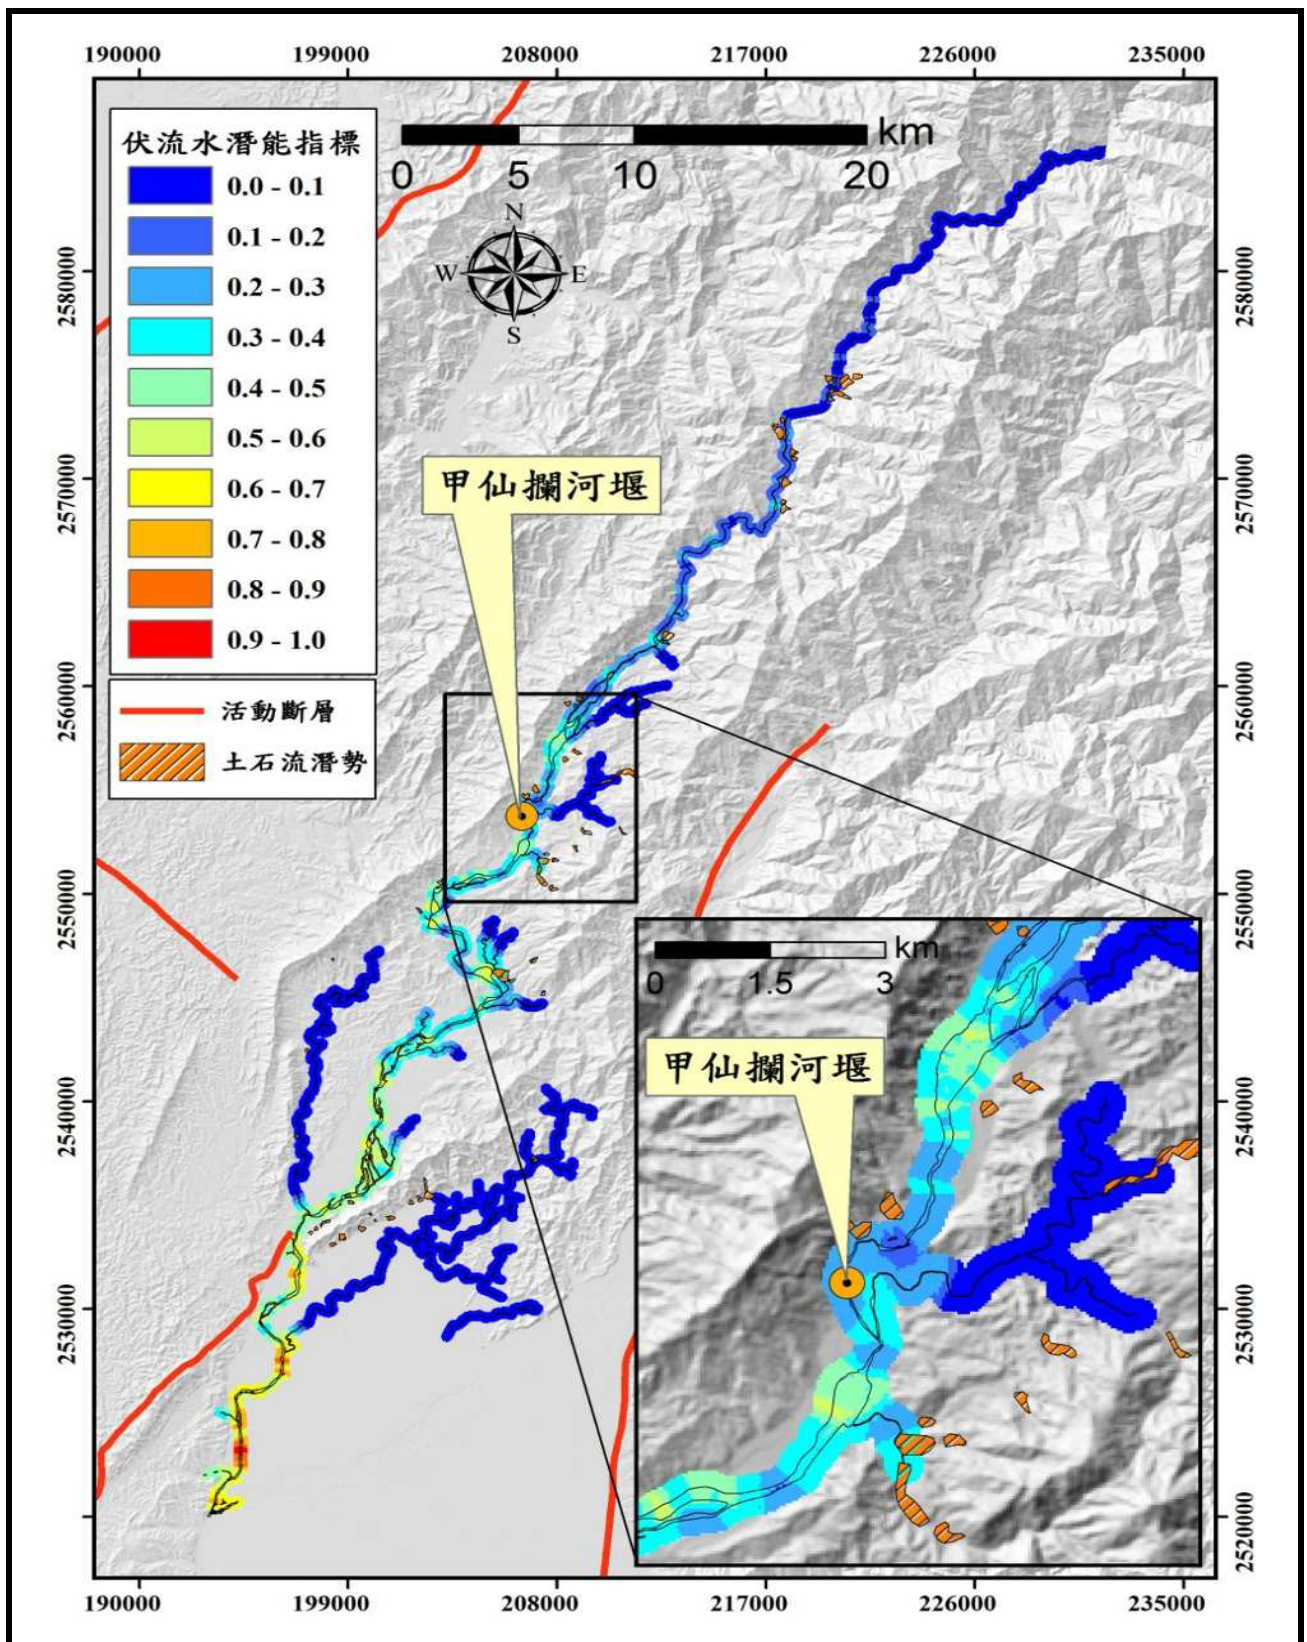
190000 199000 208000 217000 226000 235000

伏流水潛能指標
0.0 - 0.1
0.1 - 0.2
0.2 - 0.3
0.3 - 0.4
0.4 - 0.5
0.5 - 0.6
0.6 - 0.7
0.7 - 0.8
0.8 - 0.9
0.9 - 1.0

活動斷層
土石流潛勢

0 5 10 20 km

N
W E
S

甲仙攔河堰

0 1.5 3 km

甲仙攔河堰

2580000
2570000
2560000
2550000
2540000
2530000
2520000

2580000
2570000
2560000
2550000
2540000
2530000
2520000

190000 199000 208000 217000 226000 235000